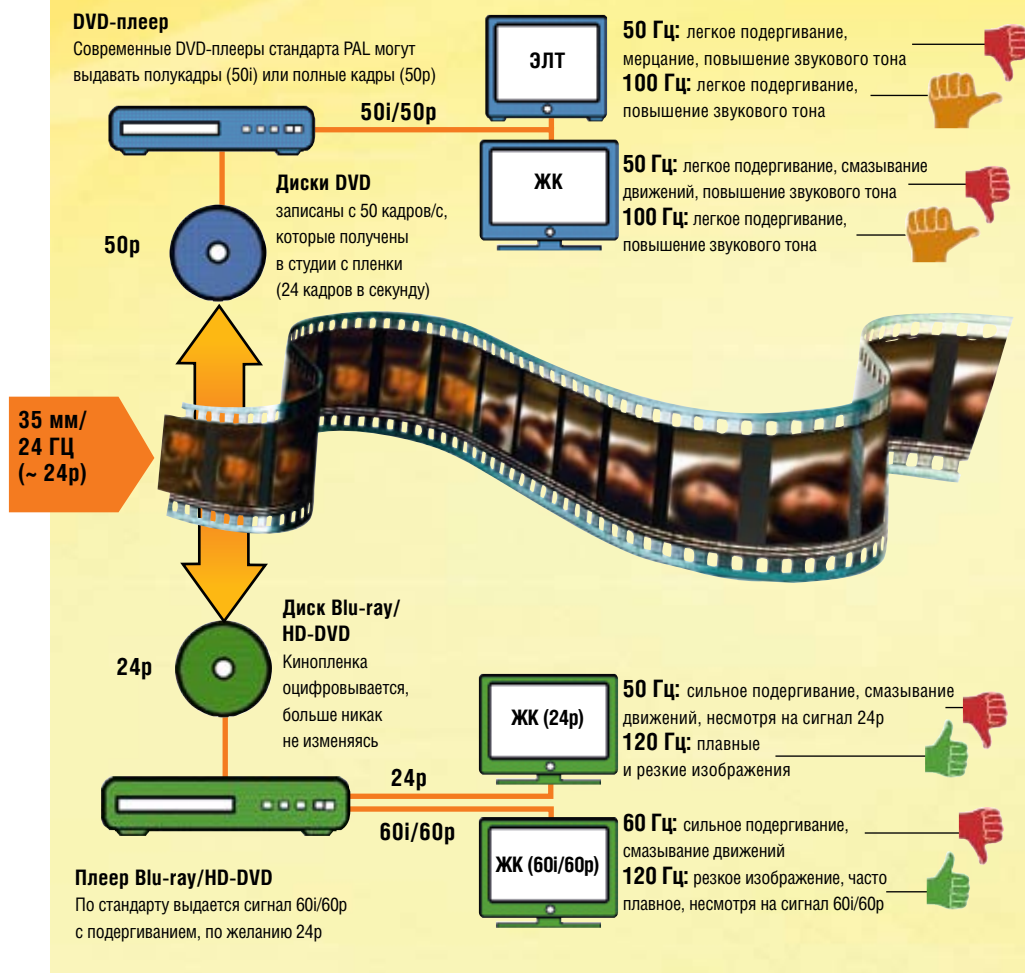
DVD-плеер
Современные DVD-плееры стандарта PAL могут выдавать полукадры (50i) или полные кадры (50p)

ЭЛТ

50 Гц: легкое подергивание, мерцание, повышение звукового тона
100 Гц: легкое подергивание, повышение звукового тона

50i/50p

ЖК

50 Гц: легкое подергивание, смазывание движений, повышение звукового тона
100 Гц: легкое подергивание, повышение звукового тона

Диски DVD
записаны с 50 кадров/с, которые получены в студии с пленки (24 кадров в секунду)

50p

35 мм/
24 ГЦ
(~ 24p)

Диск Blu-ray/
HD-DVD
Кинопленка оцифровывается, больше никак не изменяясь

24p

ЖК (24p)

50 Гц: сильное подергивание, смазывание движений, несмотря на сигнал 24p
120 Гц: плавные и резкие изображения

24p

60i/60p

ЖК (60i/60p)

60 Гц: сильное подергивание, смазывание движений
120 Гц: резкое изображение, часто плавное, несмотря на сигнал 60i/60p

Плеер Blu-ray/HD-DVD
По стандарту выдается сигнал 60i/60p с подергиванием, по желанию 24p